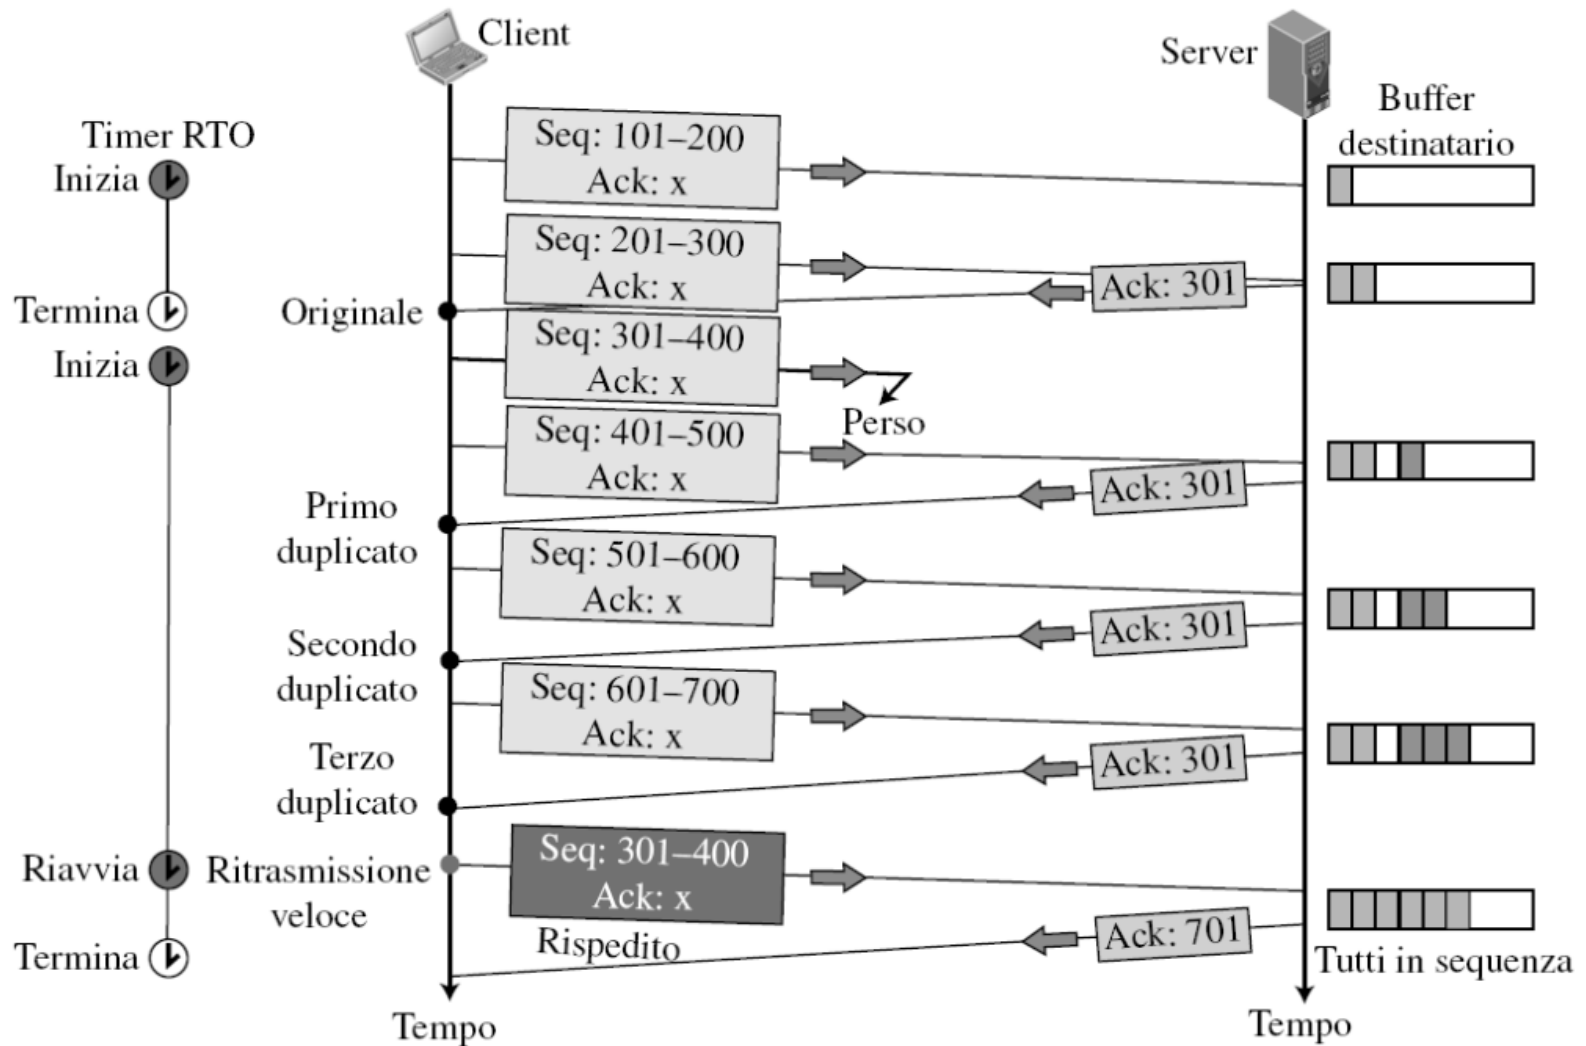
Client

Server

Buffer destinatario

Timer RTO

Inizia

Seq: 101–200
Ack: x

Seq: 201–300
Ack: x

Ack: 301

Termina

Originale

Inizia

Seq: 301–400
Ack: x

Perso

Seq: 401–500
Ack: x

Ack: 301

Primo duplicato

Seq: 501–600
Ack: x

Ack: 301

Secondo duplicato

Seq: 601–700
Ack: x

Terzo duplicato

Ack: 301

Riavvia

Ritrasmissione veloce

Seq: 301–400
Ack: x

Rispedito

Ack: 701

Tutti in sequenza

Termina

Tempo

Tempo